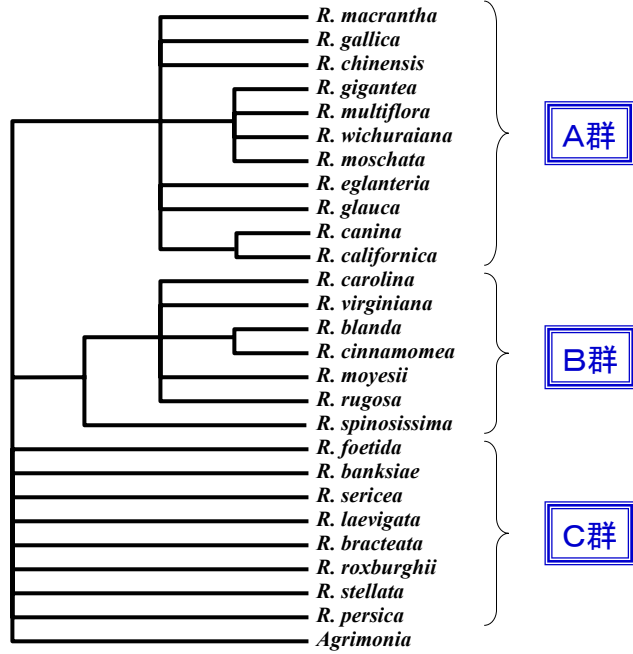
R. macrantha
R. gallica
R. chinensis
R. gigantea
R. multiflora
R. wichuraiana
R. moschata
R. eglanteria
R. glauca
R. canina
R. californica

A群

R. carolina
R. virginiana
R. blanda
R. cinnamomea
R. moyesii
R. rugosa
R. spinosissima

B群

R. foetida
R. banksiae
R. sericea
R. laevigata
R. bracteata
R. roxburghii
R. stellata
R. persica

C群

Agrimonia